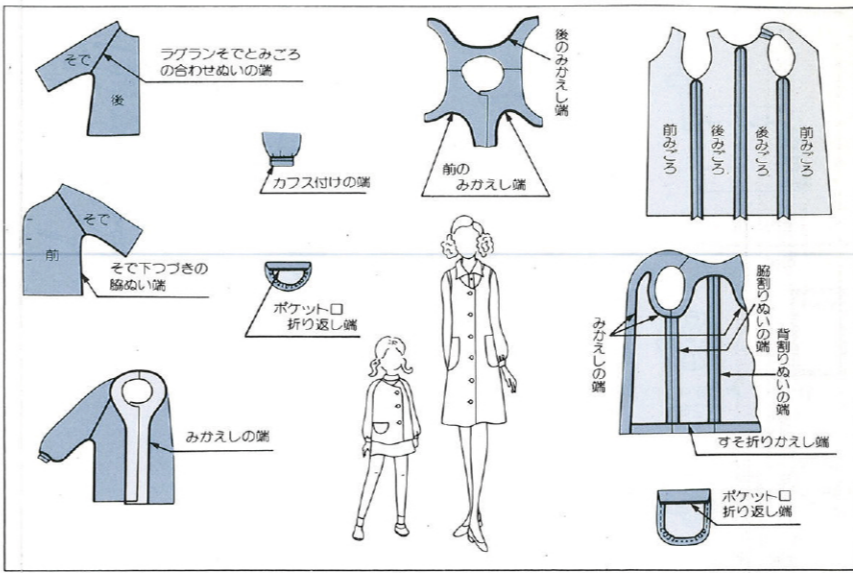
そで
後
ラグランそでとみごろの合わせぬいの端

後のみかえし端

前のみかえし端

前みごろ
後みごろ
後みごろ
前みごろ

カフス付けの端

そで
前
そで下つづきの脇ぬい端

ポケット口折り返し端

脇割りぬいの端
背割りぬいの端
みかえしの端

みかえしの端

すそ折りかえし端

ポケット口折り返し端